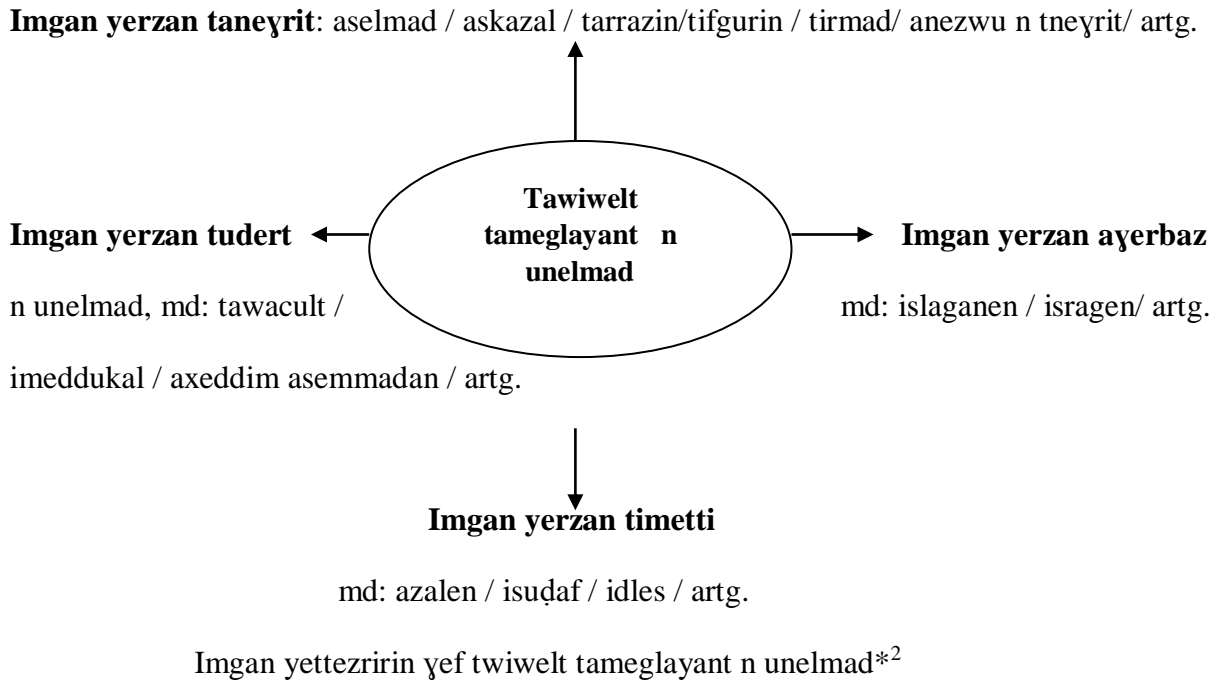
**Imgan yerzan taneɣrit**: aselmad / askazal / tarrazin/tifgurin / tirmad/ anezwu n tneɣrit/ artg.

**Tawiwelt tameglayant n unelmad**

**Imgan yerzan tudert** n unelmad, md: tawacult / imeddukal / axeddim asemmadan / artg.

**Imgan yerzan aɣerbaz** md: islaganen / isragen/ artg.

**Imgan yerzan timetti**

md: azalen / isuḍaf / idles / artg.

Imgan yettezririn ɣef twiwelt tameglayant n unelmad*$^2$